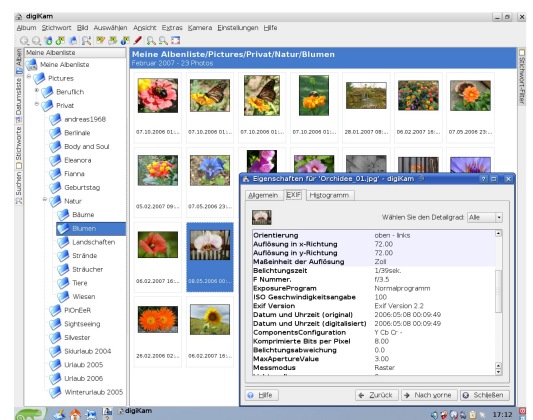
digiKam

Album Stichwort Bild Auswählen Ansicht Extras Kamera Einstellungen Hilfe

Alben Datumsliste Stichworte Suchen

Meine Albenliste

Meine Albenliste
Pictures
Beruflich
Privat
andreas1968
Berlinale
Body and Soul
Eleanora
Fianna
Geburtstag
Natur
Bäume
Blumen
Landschaften
Strände
Sträucher
Tiere
Wiesen
PiOnEeR
Sightseeing
Silvester
Skiurlaub 2004
Urlaub 2005
Urlaub 2006
Winterurlaub 2005

Meine Albenliste/Pictures/Privat/Natur/Blumen
Februar 2007 - 23 Photos

07.10.2006 01:...
07.10.2006 01:...
07.10.2006 01:...
28.01.2007 08:...
06.02.2007 16:...
07.05.2006 23:...
05.02.2007 09:...
07.05.2006 23:...
06.02.2007 16:...
08.05.2006 00:...
26.02.2006 02:...
06.02.2007 16:...

Stichwort-Filter

Eigenschaften für 'Orchidee_01.jpg' - digiKam

Allgemein EXIF Histogramm

Wählen Sie den Detailgrad: Alle

| | |
|---|---|
| Orientierung | oben - links |
| Auflösung in x-Richtung | 72.00 |
| Auflösung in y-Richtung | 72.00 |
| Maßeinheit der Auflösung | Zoll |
| Belichtungszeit | 1/39sek. |
| F Nummer. | f/3.5 |
| ExposureProgram | Normalprogramm |
| ISO Geschwindigkeitsangabe | 100 |
| Exif Version | Exif Version 2.2 |
| Datum und Uhrzeit (original) | 2006:05:08 00:09:49 |
| Datum und Uhrzeit (digitalisiert) | 2006:05:08 00:09:49 |
| ComponentsConfiguration | Y Cb Cr - |
| Komprimierte Bits per Pixel | 8.00 |
| Belichtungsabweichung | 0.0 |
| MaxApertureValue | 3.00 |
| Messmodus | Raster |

Hilfe
Zurück
Nach vorne
Schließen

digiKam
17:12